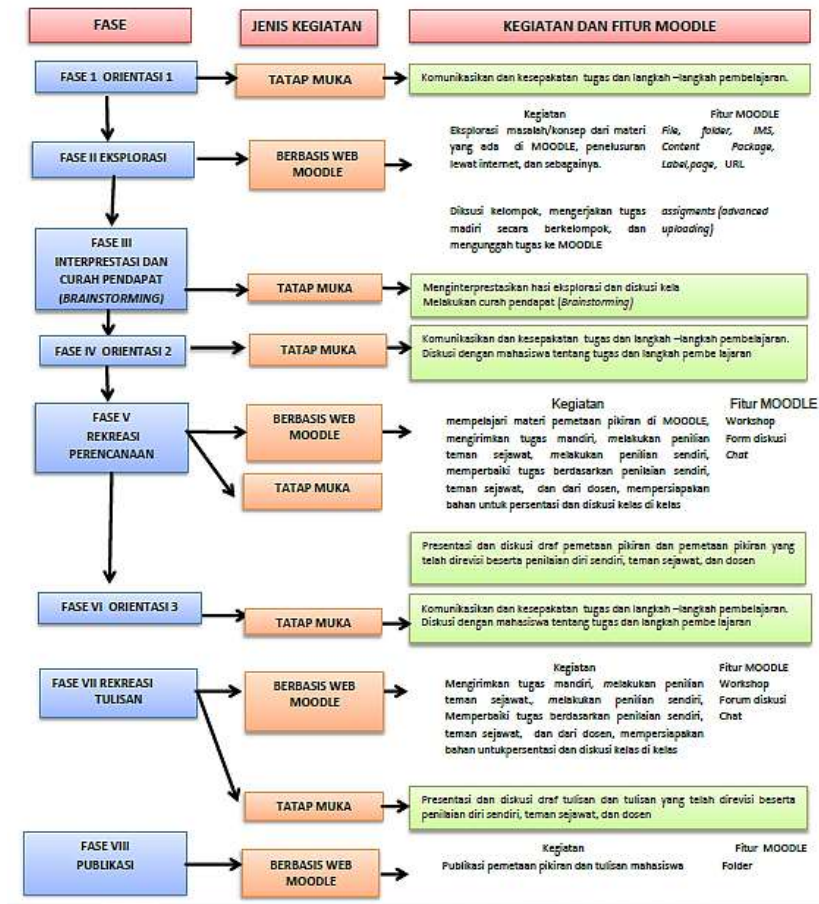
FASE

JENIS KEGIATAN

KEGIATAN DAN FITUR MOODLE

FASE 1 ORIENTASI 1

TATAP MUKA

Komunikasikan dan kesepakatan tugas dan langkah –langkah pembelajaran.

Kegiatan
Eksplorasi masalah/konsep dari materi yang ada di MOODLE, penelusuran lewat internet, dan sebagainya.

Fitur MOODLE
File, folder, IMS, Content Package, Label,page, URL

FASE II EKSPLORASI

BERBASIS WEB MOODLE

Diksusi kelompok, mengerjakan tugas madiri secara berkelompok, dan mengunggah tugas ke MOODLE

assigments (advanced uploading)

FASE III INTERPRESTASI DAN CURAH PENDAPAT (BRAINSTORMING)

TATAP MUKA

Menginterprestasikan hasi eksplorasi dan diskusi kela
Melakukan curah pendapat (Brainstorming)

FASE IV ORIENTASI 2

TATAP MUKA

Komunikasikan dan kesepakatan tugas dan langkah –langkah pembelajaran.
Diskusi dengan mahasiswa tentang tugas dan langkah pembe lajaran

FASE V REKREASI PERENCANAAN

BERBASIS WEB MOODLE

TATAP MUKA

Kegiatan
mempelajari materi pemetaan pikiran di MOODLE, mengirimkan tugas mandiri, melakukan penilian teman sejawat, melakukan penilian sendiri, memperbaiki tugas berdasarkan penilaian sendiri, teman sejawat, dan dari dosen, mempersiapkan bahan untuk persentasi dan diskusi kelas di kelas

Fitur MOODLE
Workshop
Form diskusi
Chat

Presentasi dan diskusi draf pemetaan pikiran dan pemetaan pikiran yang telah direvisi beserta penilaian diri sendiri, teman sejawat, dan dosen

FASE VI ORIENTASI 3

TATAP MUKA

Komunikasikan dan kesepakatan tugas dan langkah –langkah pembelajaran.
Diskusi dengan mahasiswa tentang tugas dan langkah pembe lajaran

FASE VII REKREASI TULISAN

BERBASIS WEB MOODLE

Kegiatan
Mengirimkan tugas mandiri, melakukan penilian teman sejawat., melakukan penilian sendiri, Memperbaiki tugas berdasarkan penilaian sendiri, teman sejawat, dan dari dosen, mempersiapkan bahan untukpersentasi dan diskusi kelas di kelas

Fitur MOODLE
Workshop
Forum diskusi
Chat

TATAP MUKA

Presentasi dan diskusi draf tulisan dan tulisan yang telah direvisi beserta penilaian diri sendiri, teman sejawat, dan dosen

FASE VIII PUBLIKASI

BERBASIS WEB MOODLE

Kegiatan
Publikasi pemetaan pikiran dan tulisan mahasiswa

Fitur MOODLE
Folder